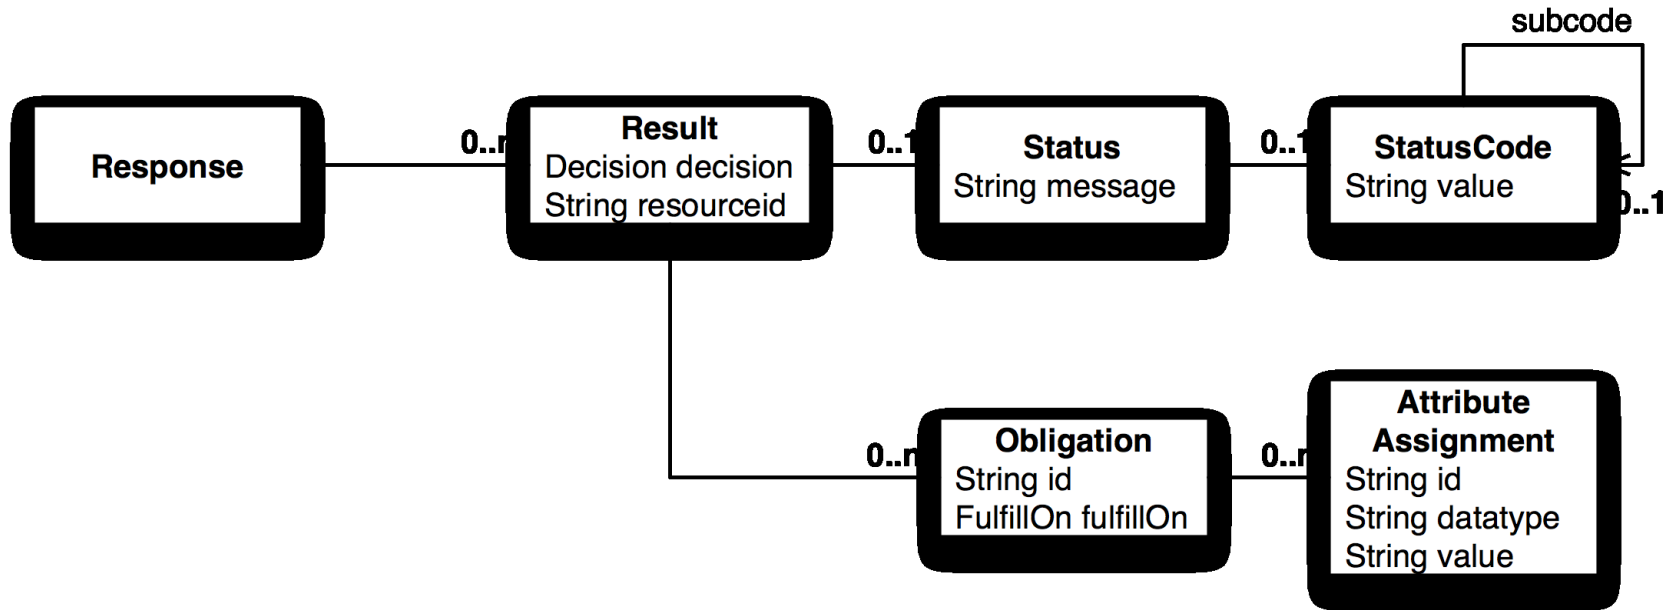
subcode

Response

0..n

Result
Decision decision
String resourceid

0..1

Status
String message

0..1

StatusCode
String value

0..1

0..n

Obligation
String id
FulfillOn fulfillOn

0..n

Attribute Assignment
String id
String datatype
String value